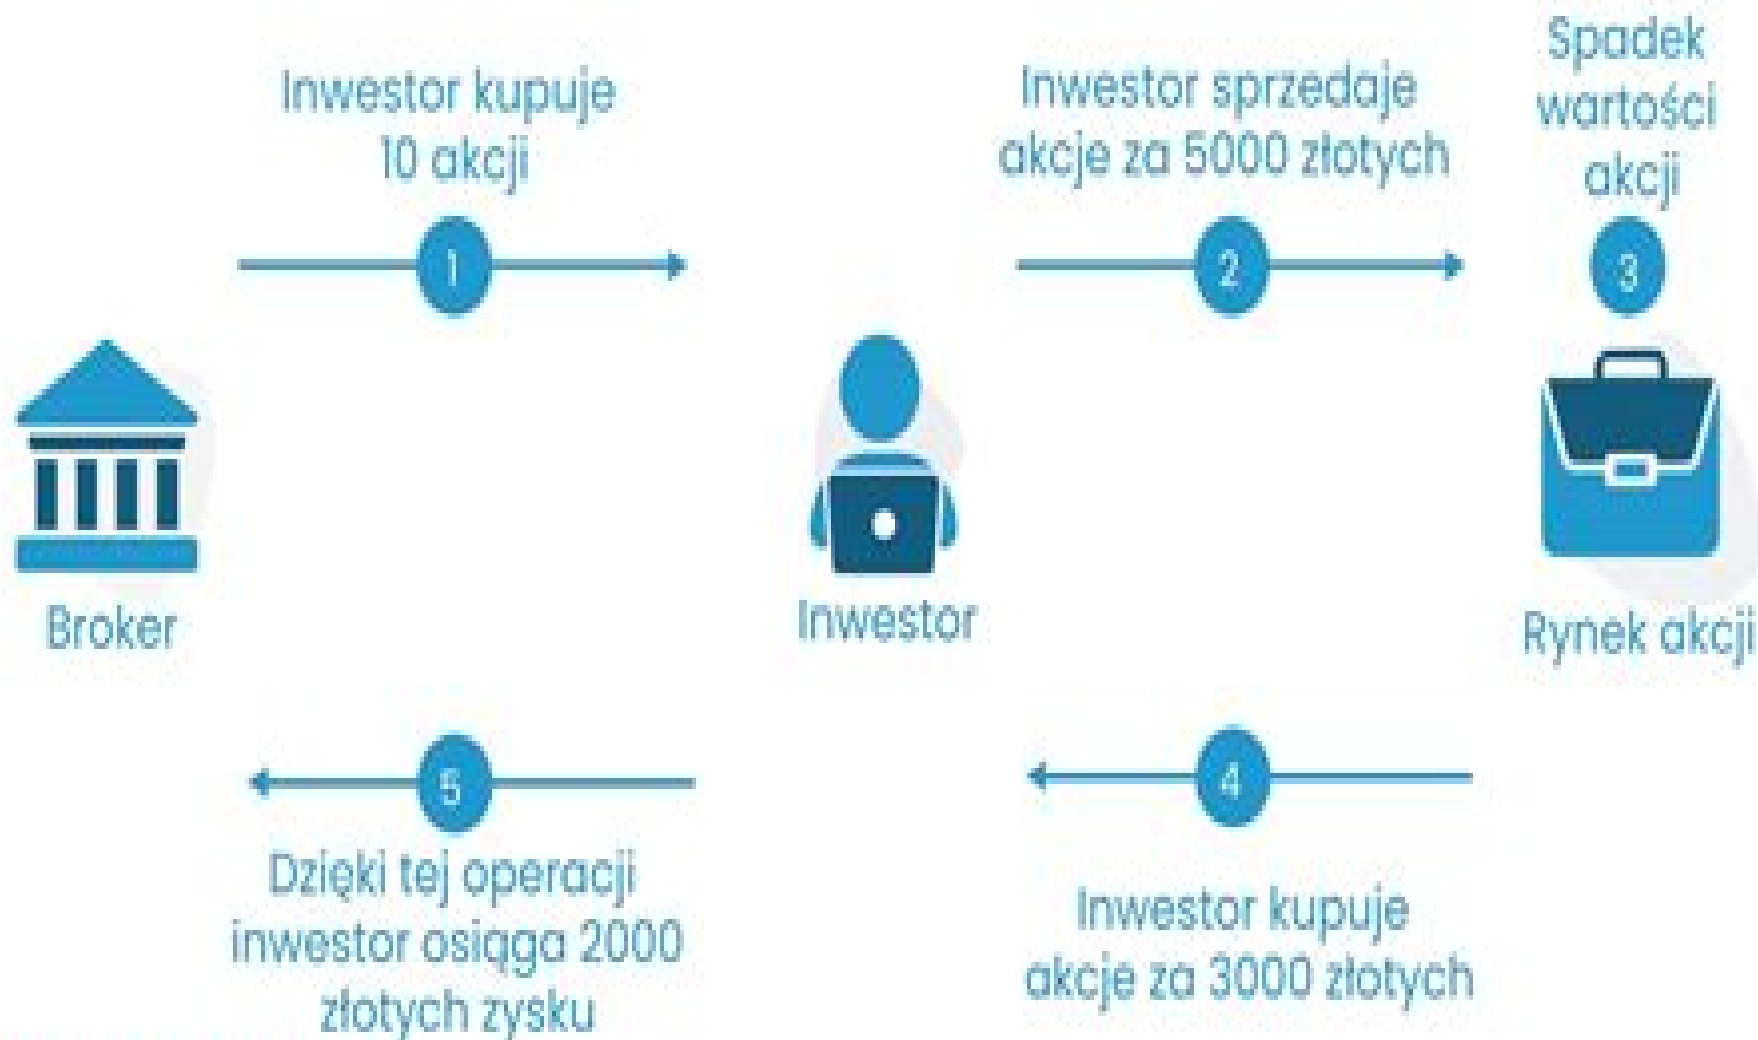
Inwestor kupuje 10 akcji

1

Inwestor sprzedaje akcje za 5000 złotych

2

Spadek wartości akcji

3

Broker

Inwestor

Rynek akcji

5

Dzięki tej operacji inwestor osiąga 2000 złotych zysku

4

Inwestor kupuje akcje za 3000 złotych